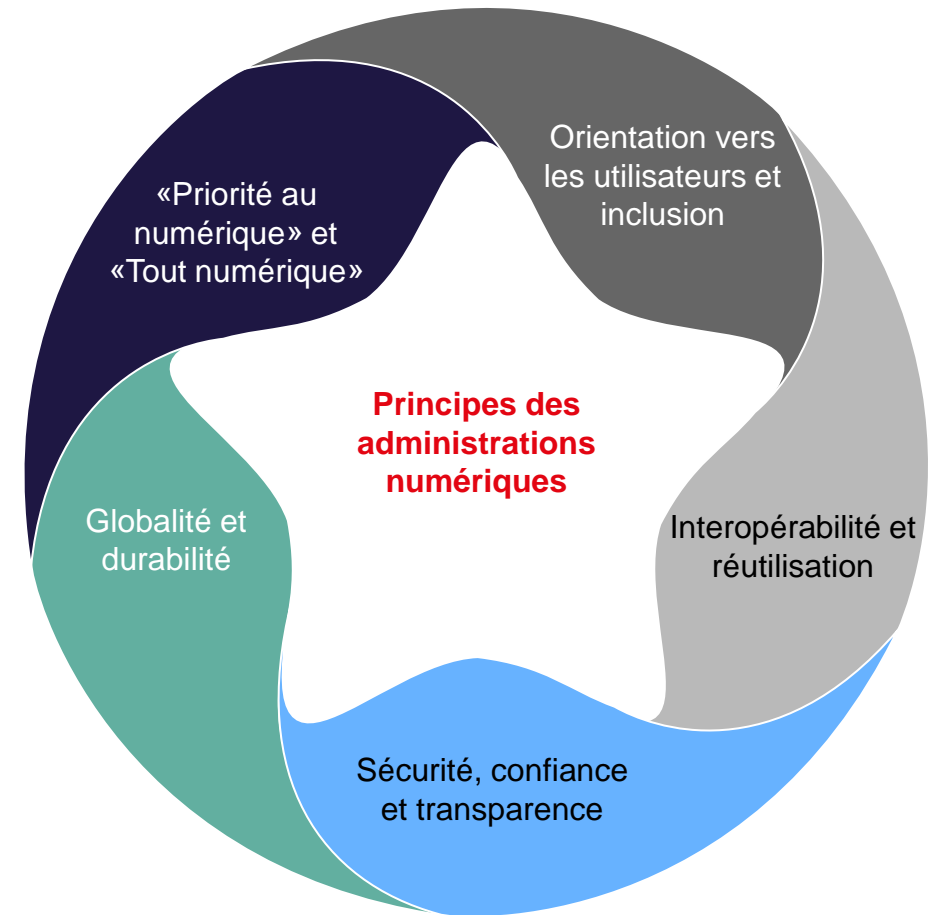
Principes des administrations numériques

Orientation vers les utilisateurs et inclusion

Interopérabilité et réutilisation

Sécurité, confiance et transparence

Globalité et durabilité

«Priorité au numérique» et «Tout numérique»